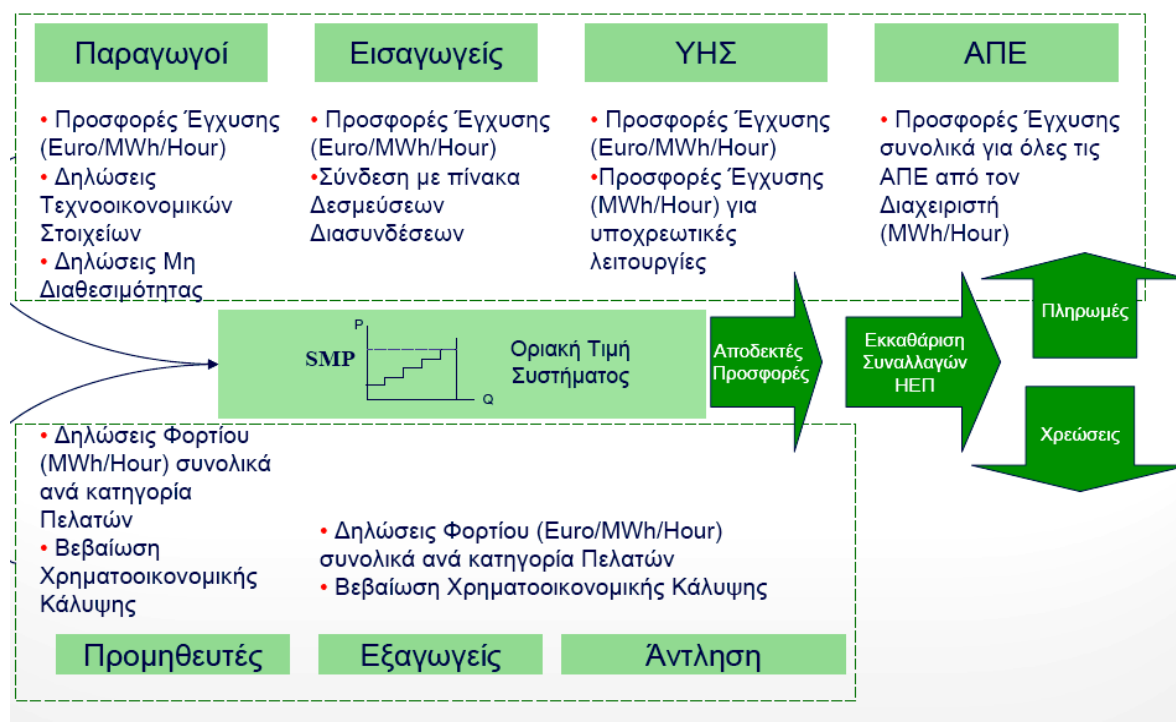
Παραγωγοί

Εισαγωγείς

ΥΗΣ

ΑΠΕ

• Προσφορές Έγχυσης (Euro/MWh/Hour)
• Δηλώσεις Τεχνοοικονομικών Στοιχείων
• Δηλώσεις Μη Διαθεσιμότητας

• Προσφορές Έγχυσης (Euro/MWh/Hour)
•Σύνδεση με πίνακα Δεσμεύσεων Διασυνδέσεων

• Προσφορές Έγχυσης (Euro/MWh/Hour)
•Προσφορές Έγχυσης (MWh/Hour) για υποχρεωτικές λειτουργίες

• Προσφορές Έγχυσης συνολικά για όλες τις ΑΠΕ από τον Διαχειριστή (MWh/Hour)

Πληρωμές

P
SMP
Q

Οριακή Τιμή Συστήματος

Αποδεκτές Προσφορές

Εκκαθάριση Συναλλαγών ΗΕΠ

Χρεώσεις

• Δηλώσεις Φορτίου (MWh/Hour) συνολικά ανά κατηγορία Πελατών
• Βεβαίωση Χρηματοοικονομικής Κάλυψης

• Δηλώσεις Φορτίου (Euro/MWh/Hour) συνολικά ανά κατηγορία Πελατών
• Βεβαίωση Χρηματοοικονομικής Κάλυψης

Προμηθευτές

Εξαγωγείς

Άντληση